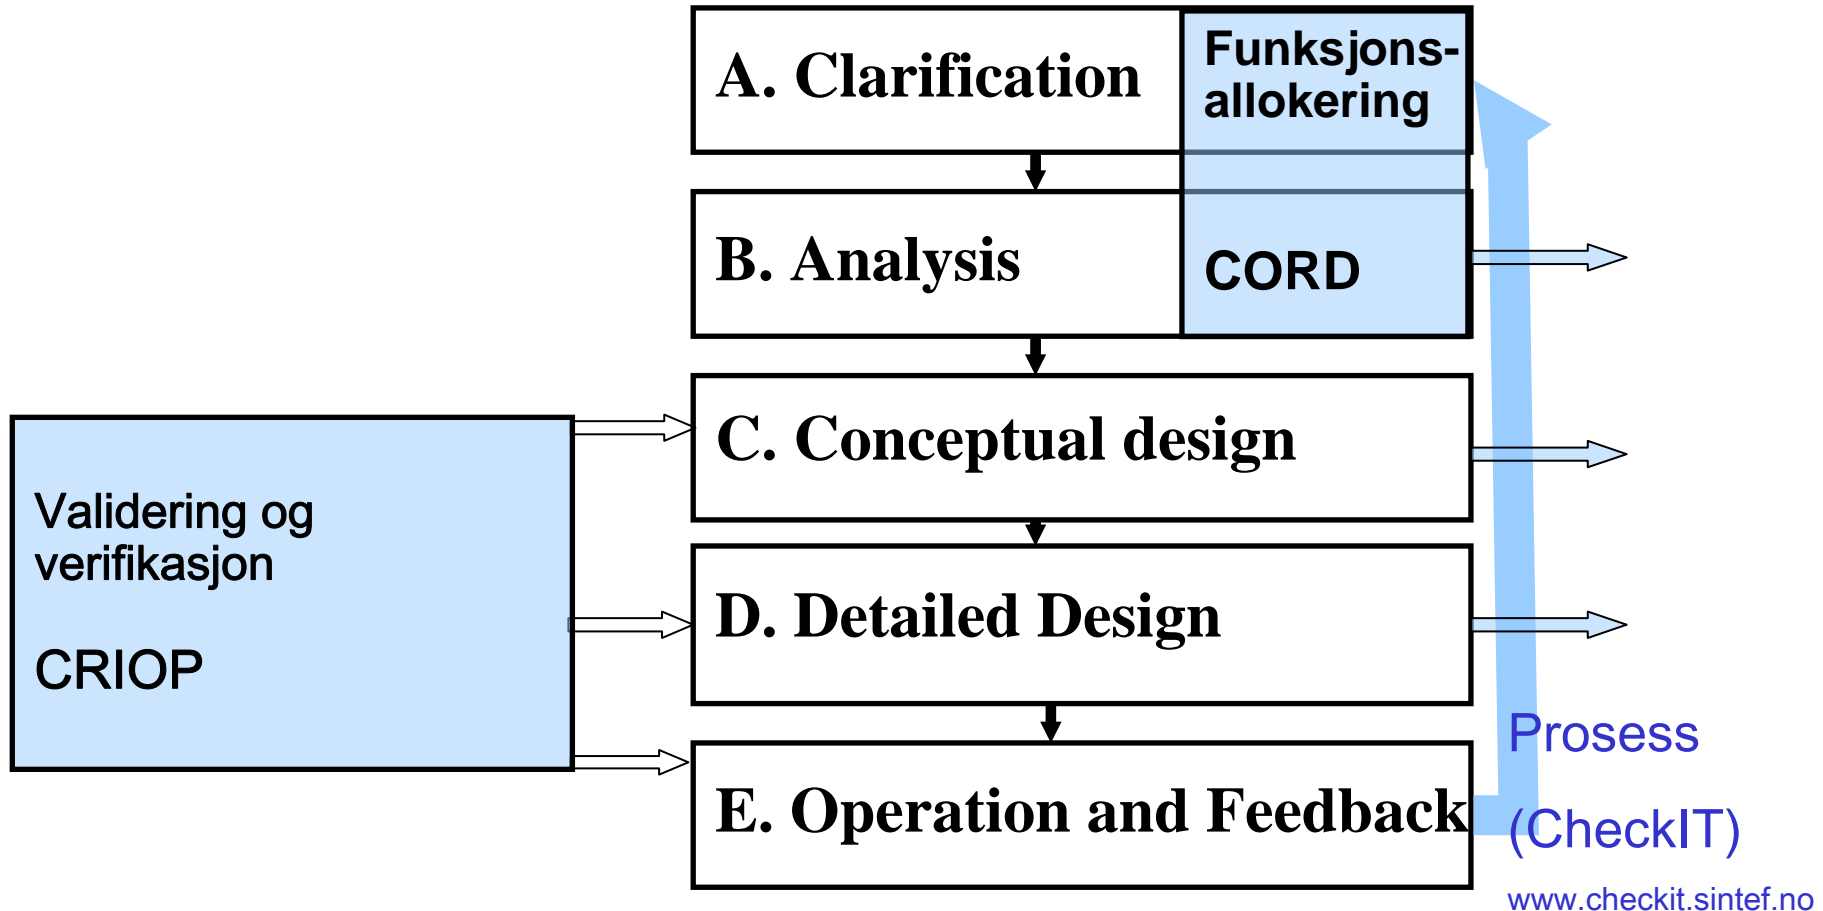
A. Clarification

Funksjonsallokering

B. Analysis

CORD

Validering og verifikasjon

CRIOP

C. Conceptual design

D. Detailed Design

E. Operation and Feedback

Prosess

(CheckIT)

www.checkit.sintef.no